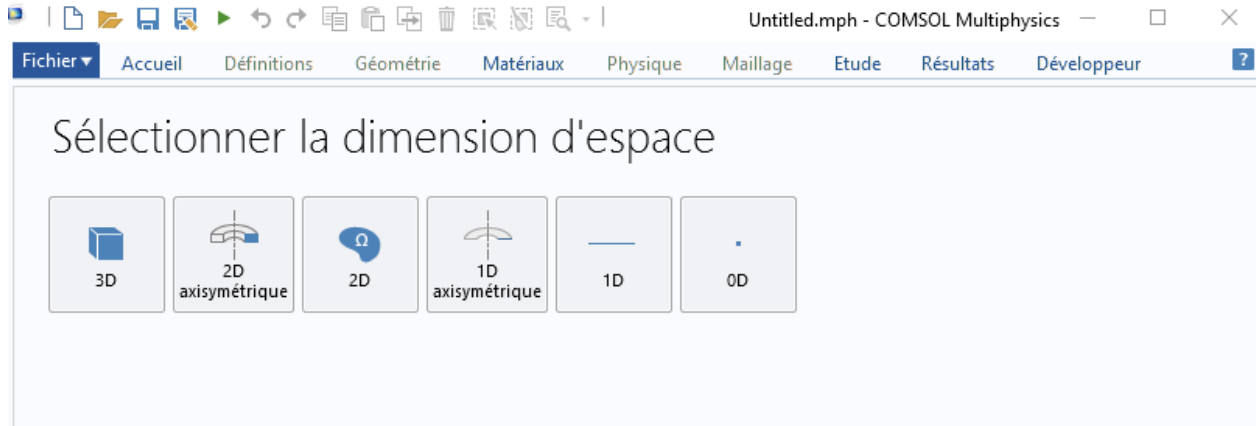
Untitled.mph - COMSOL Multiphysics

Fichier ▾ Accueil Définitions Géométrie Matériaux Physique Maillage Etude Résultats Développeur ?

Sélectionner la dimension d'espace

3D

2D axisymétrique

Ω

2D

1D axisymétrique

1D

0D